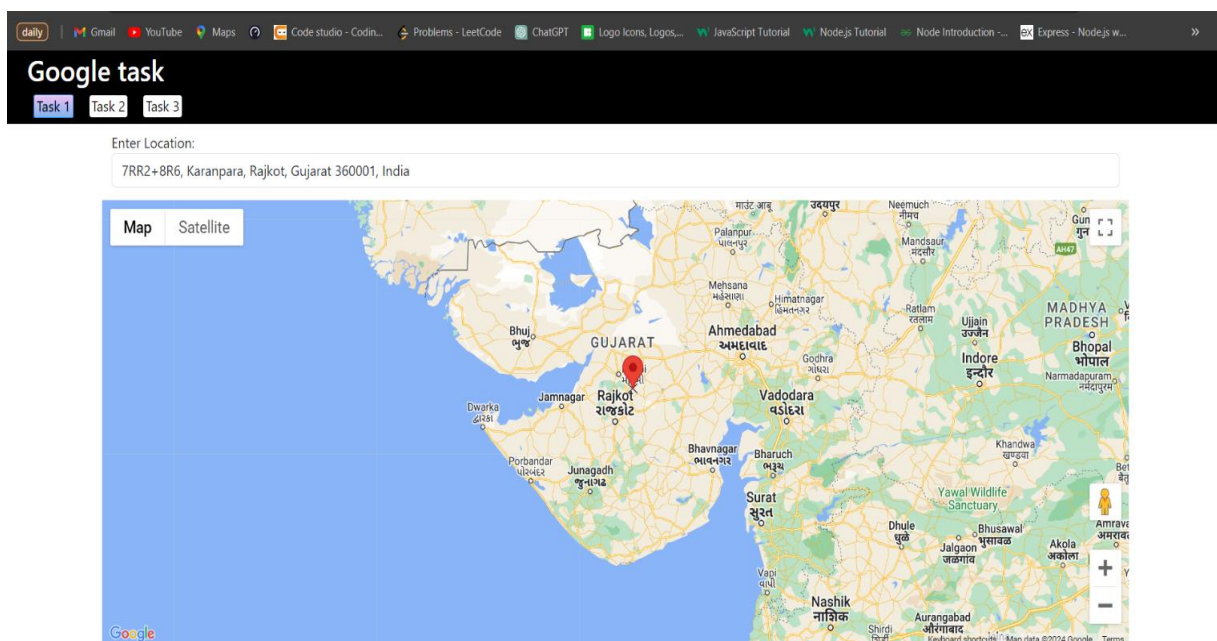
daily | Gmail YouTube Maps Code studio - Codin... Problems - LeetCode ChatGPT Logo Icons, Logos,... JavaScript Tutorial Node.js Tutorial Node Introduction -... Express - Node.js w... »

Google task

Task 1 Task 2 Task 3

Enter Location:

7RR2+8R6, Karanpara, Rajkot, Gujarat 360001, India

Map Satellite

माउंट आबू उदयपुर Neemuch नीमच Gun गुन Palanpur પાલનપુર Mandsaur मंदसौर AH47 Mehsana મહેસાણા Himatnagar હિંમતનગર Ratlam रतलाम MADHYA PRADESH Bhuj ભુજ GUJARAT Ahmedabad અમદાવાદ Ujjain उज्जैन Bhopal भोपाल Godhra ગોધરા Indore इन्दौर Narmadapuram नर्मदापुरम Jamnagar Rajkot રાજકોટ Vadodara વડોદરા Dwarka દ્વારકા Khandwa खण्डवा Bhavnagar ભાવનગર Bharuch ભરૂચ Porbandar પોરબંદર Junagadh જુનાગઢ Surat સુરત Yawal Wildlife Sanctuary Dhule धुळे Bhusawal भुसावळ Amravati अमरावती Jalgaon जळगाव Akola अकोला Vapi વાપી Nashik नाशिक Aurangabad औरंगाबाद Shirdi शिर्डी

Google Keyboard shortcuts Map data ©2024 Google Terms